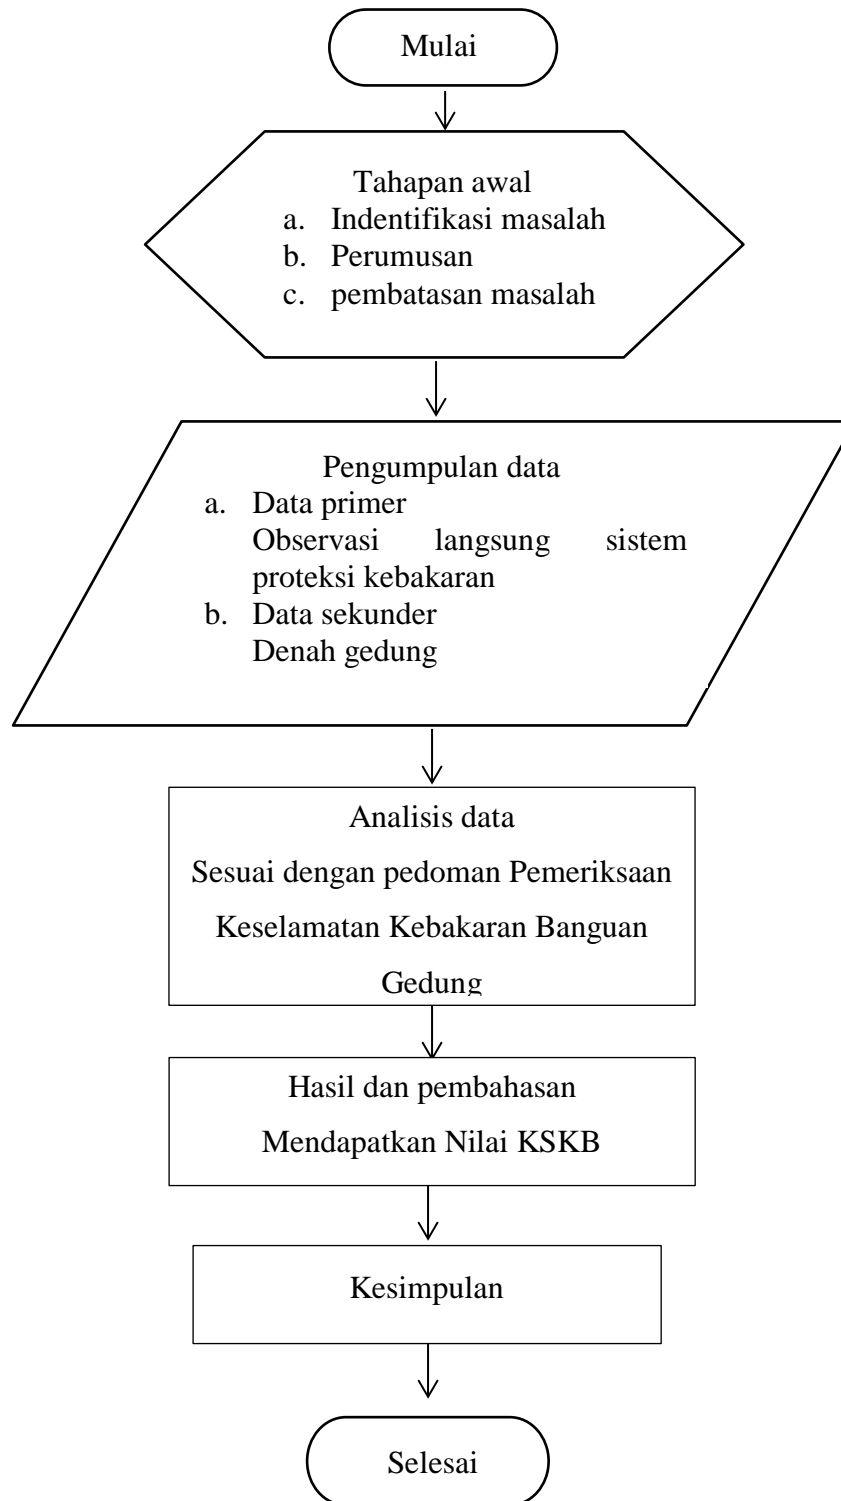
Mulai

Tahapan awal
a. Indentifikasi masalah
b. Perumusan
c. pembatasan masalah

Pengumpulan data
a. Data primer
Observasi langsung sistem proteksi kebakaran
b. Data sekunder
Denah gedung

Analisis data
Sesuai dengan pedoman Pemeriksaan Keselamatan Kebakaran Banguan Gedung

Hasil dan pembahasan
Mendapatkan Nilai KSKB

Kesimpulan

Selesai